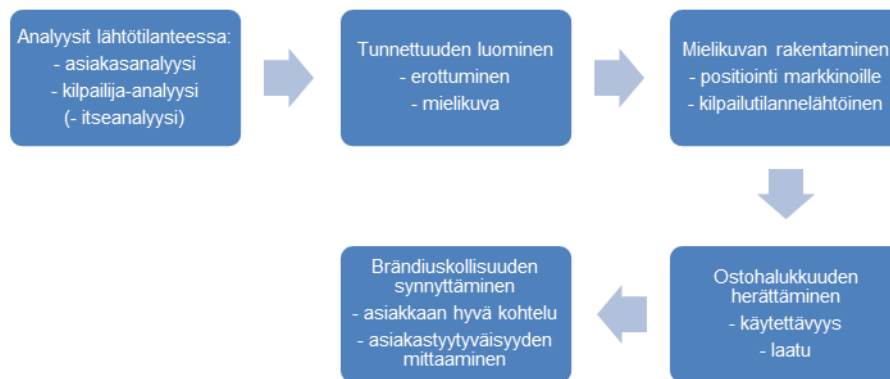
Analyysit lähtötilanteessa:
- asiakasanalyysi
- kilpailija-analyysi
(- itseanalyysi)

Tunnettuuden luominen
- erottuminen
- mielikuva

Mielikuvan rakentaminen
- positiointi markkinoille
- kilpailutilannelähtöinen

Ostohalukkuuden herättäminen
- käytettävyys
- laatu

Brändiuskollisuuden synnyttäminen
- asiakkaan hyvä kohtelu
- asiakastyytyväisyyden mittaaminen